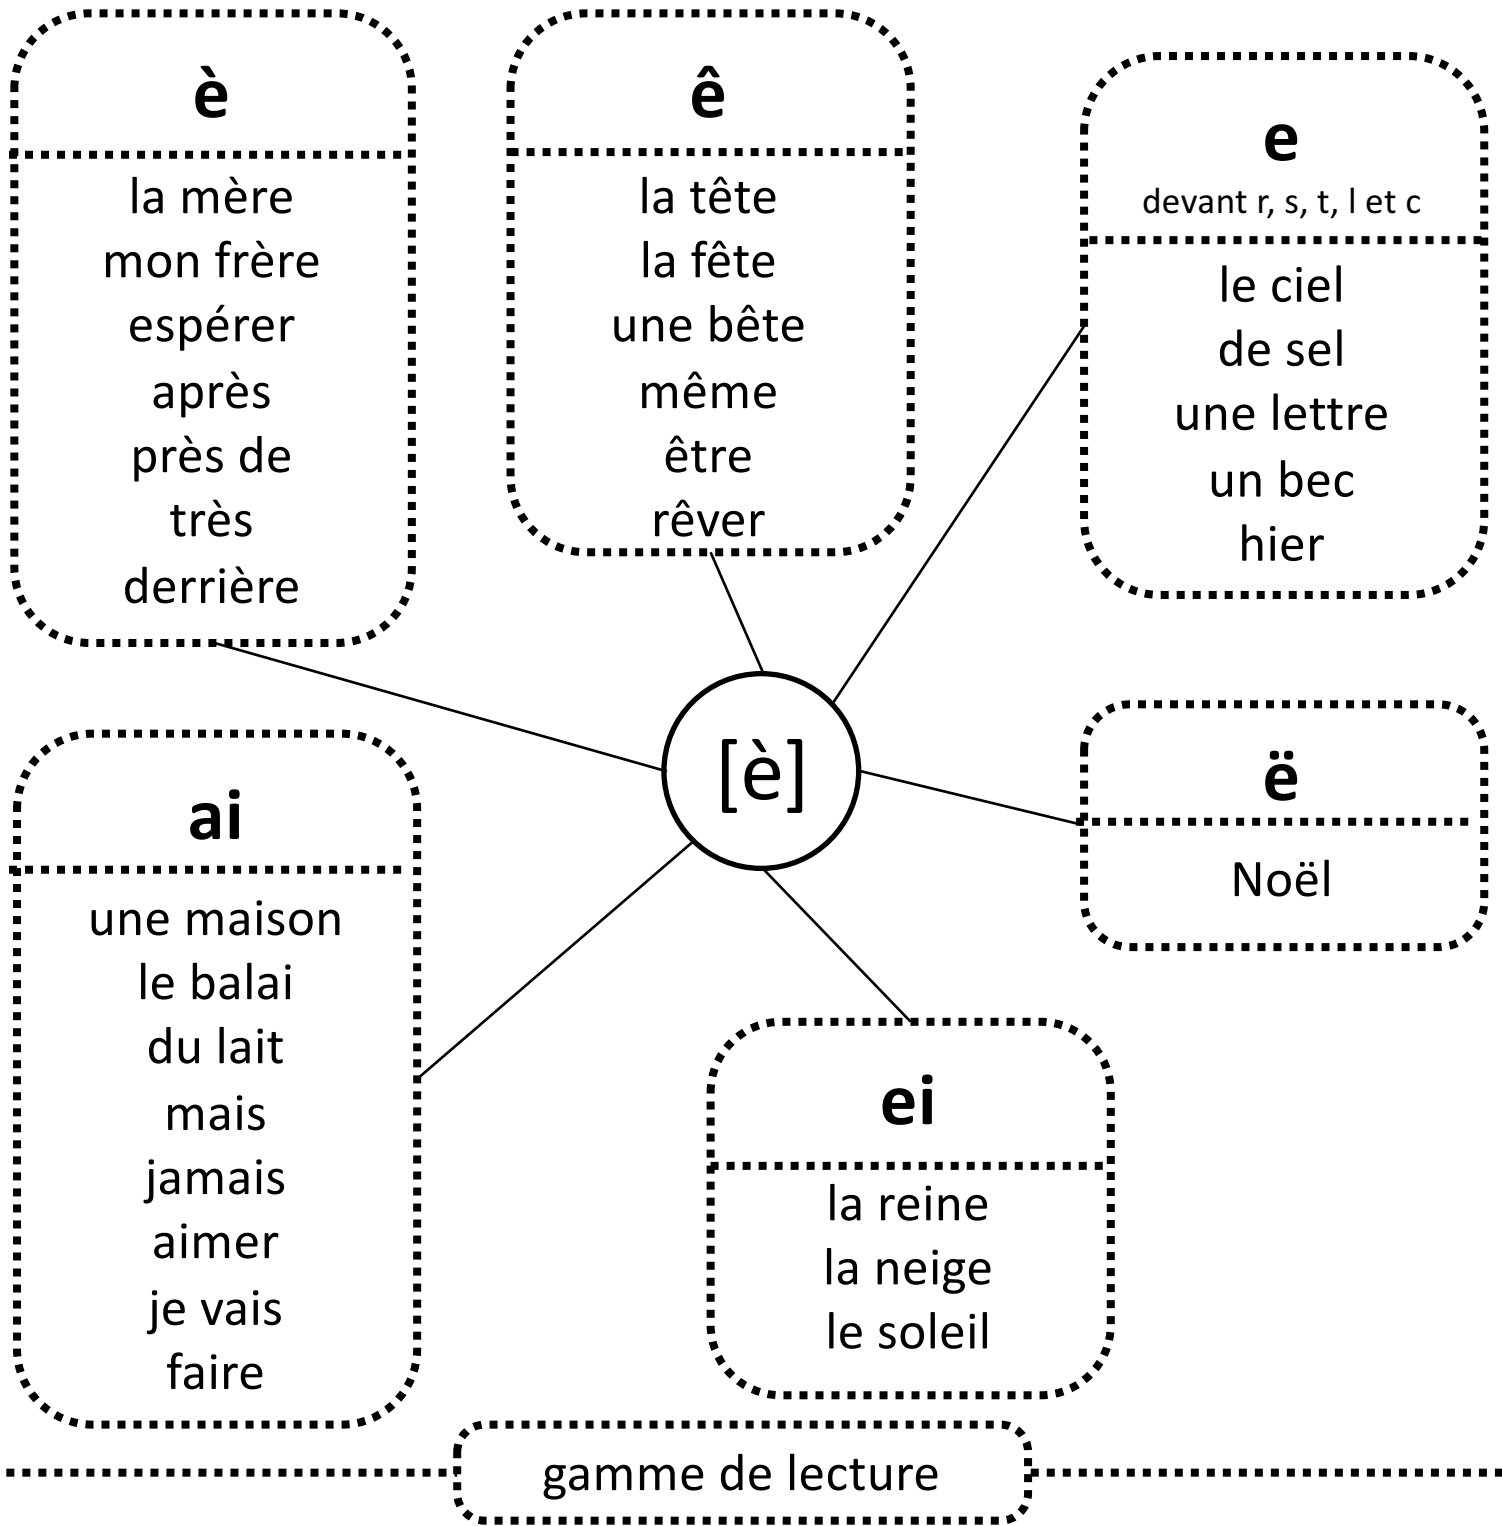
è

la mère
mon frère
espérer
après
près de
très
derrière

ê

la tête
la fête
une bête
même
être
rêver

e
devant r, s, t, l et c

le ciel
de sel
une lettre
un bec
hier

[è]

ai

une maison
le balai
du lait
mais
jamais
aimer
je vais
faire

ë

Noël

ei

la reine
la neige
le soleil

gamme de lecture